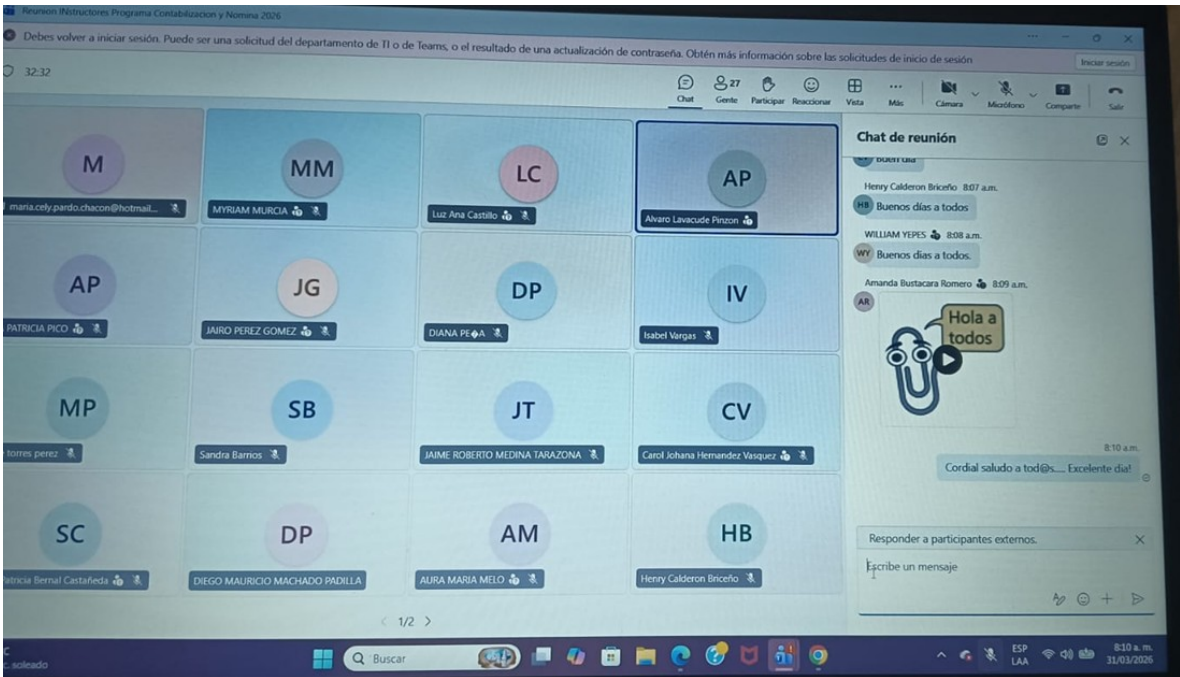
Reunion INstructores Programa Contabilizacion y Nomina 2026

Debes volver a iniciar sesión. Puede ser una solicitud del departamento de TI o de Teams, o el resultado de una actualización de contraseña. Obtén más información sobre las solicitudes de inicio de sesión

Iniciar sesión

32:32

Chat Gente 27 Participar Reaccionar Vista Más Cámara Micrófono Compartir Salir

M
maria.cely.pardo.chacon@hotmail...

MM
MYRIAM MURCIA

LC
Luz Ana Castillo

AP
Alvaro Lavacude Pinzon

AP
PATRICIA PICO

JG
JAIRO PEREZ GOMEZ

DP
DIANA PE�A

IV
Isabel Vargas

MP
torres perez

SB
Sandra Barrios

JT
JAIME ROBERTO MEDINA TARAZONA

CV
Carol Johana Hernandez Vasquez

SC
Patricia Bernal Castañeda

DP
DIEGO MAURICIO MACHADO PADILLA

AM
AURA MARIA MELO

HB
Henry Calderon Briceño

1/2

Chat de reunión

buen dia

Henry Calderon Briceño 8:07 a.m.
HB Buenos días a todos

WILLIAM YEPES 8:08 a.m.
WY Buenos dias a todos.

Amanda Bustacara Romero 8:09 a.m.
AR
Hola a todos

8:10 a.m.
Cordial saludo a tod@s..... Excelente dia!

Responder a participantes externos.

Escribe un mensaje

Buscar

c.soleado

ESP LAA 8:10 a. m. 31/03/2026